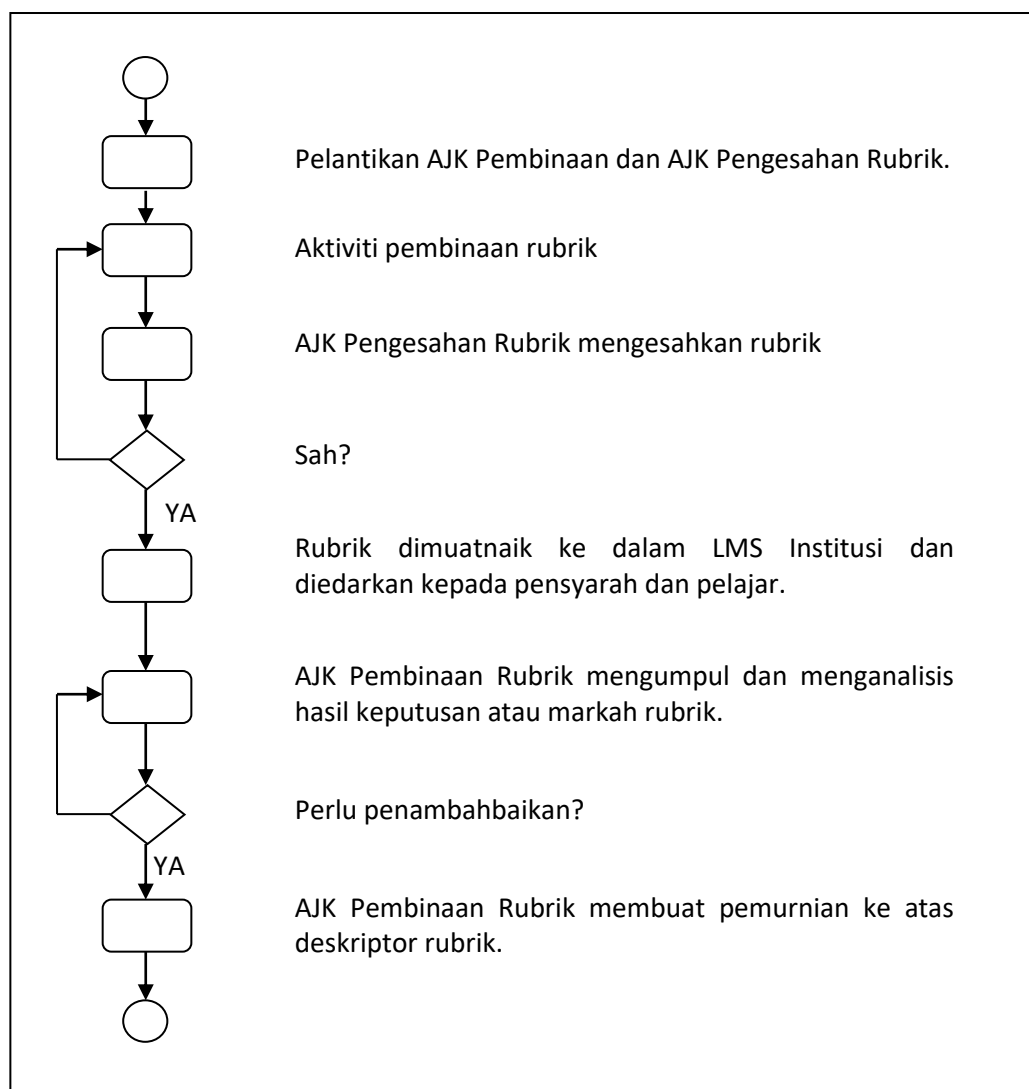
Pelantikan AJK Pembinaan dan AJK Pengesahan Rubrik.

Aktiviti pembinaan rubrik

AJK Pengesahan Rubrik mengesahkan rubrik

Sah?

YA

Rubrik dimuatnaik ke dalam LMS Institusi dan diedarkan kepada pensyarah dan pelajar.

AJK Pembinaan Rubrik mengumpul dan menganalisis hasil keputusan atau markah rubrik.

Perlu penambahbaikan?

YA

AJK Pembinaan Rubrik membuat pemurnian ke atas deskriptor rubrik.